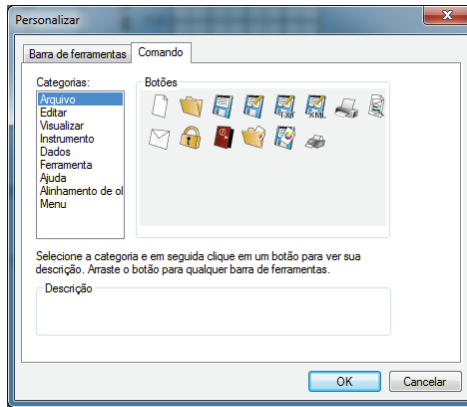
Personalizar

Barra de ferramentas | Comando

Categorias:
Arquivo
Editar
Visualizar
Instrumento
Dados
Ferramenta
Ajuda
Alinhamento de ol
Menu

Botões

Selecione a categoria e em seguida clique em um botão para ver sua descrição. Arraste o botão para qualquer barra de ferramentas.

Descrição

OK
Cancelar